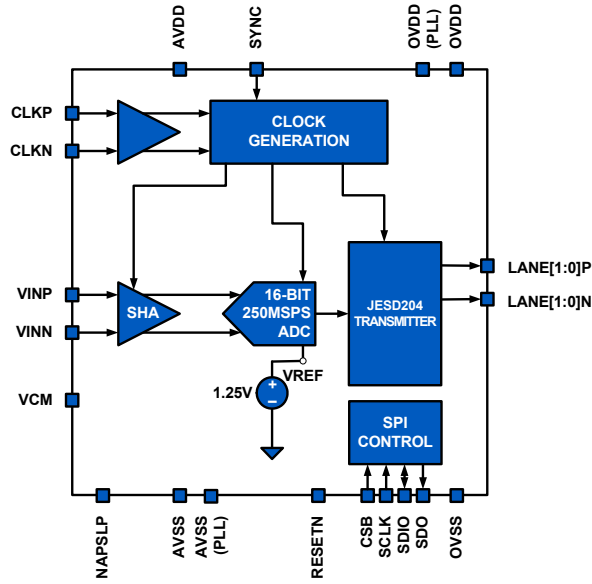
AVDD
SYNC
OVDD (PLL)
OVDD
CLKP
CLKN
CLOCK GENERATION
VINP
VINN
SHA
16-BIT 250MSPS ADC
JESD204 TRANSMITTER
LANE[1:0]P
LANE[1:0]N
VREF
1.25V
+
−
VCM
SPI CONTROL
NAPSLP
AVSS
AVSS (PLL)
RESETN
CSB
SCLK
SDIO
SDO
OVSS